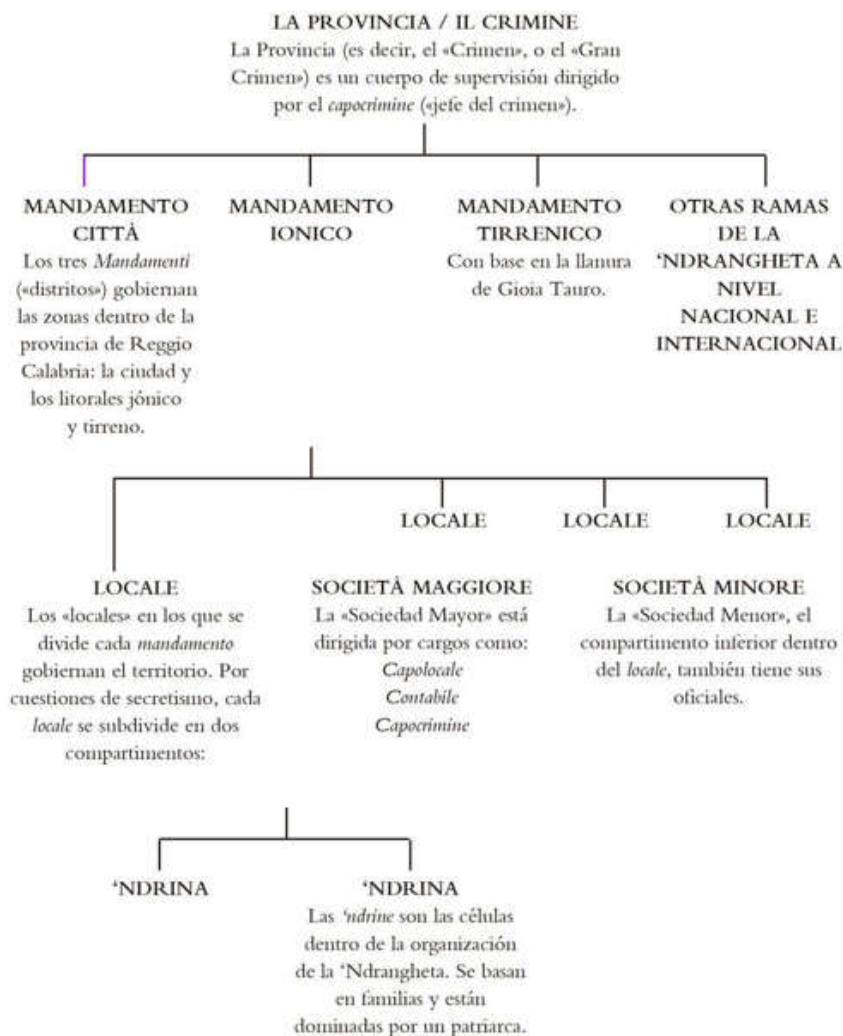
LA PROVINCIA / IL CRIMINE
La Provincia (es decir, el «Crimen», o el «Gran Crimen») es un cuerpo de supervisión dirigido por el capocrimine («jefe del crimen»).

MANDAMENTO CITTÀ
Los tres Mandamenti («distritos») gobiernan las zonas dentro de la provincia de Reggio Calabria: la ciudad y los litorales jónico y tirreno.

MANDAMENTO IONICO

MANDAMENTO TIRRENICO
Con base en la llanura de Gioia Tauro.

OTRAS RAMAS DE LA 'NDRANGHETA A NIVEL NACIONAL E INTERNACIONAL

LOCALE

LOCALE

LOCALE

LOCALE
Los «locales» en los que se divide cada mandamento gobiernan el territorio. Por cuestiones de secretismo, cada locale se subdivide en dos compartimentos:

SOCIETÀ MAGGIORE
La «Sociedad Mayor» está dirigida por cargos como:
Capolocale
Contabile
Capocrimine

SOCIETÀ MINORE
La «Sociedad Menor», el compartimento inferior dentro del locale, también tiene sus oficiales.

'NDRINA

'NDRINA
Las 'ndrine son las células dentro de la organización de la 'Ndrangheta. Se basan en familias y están dominadas por un patriarca.